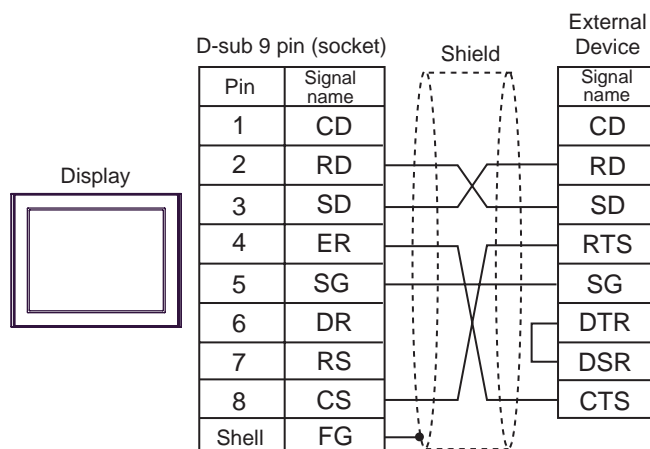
Display

D-sub 9 pin (socket)

| Pin | Signal name |
|---|---|
| 1 | CD |
| 2 | RD |
| 3 | SD |
| 4 | ER |
| 5 | SG |
| 6 | DR |
| 7 | RS |
| 8 | CS |
| Shell | FG |

Shield

External Device

| Signal name |
|---|
| CD |
| RD |
| SD |
| RTS |
| SG |
| DTR |
| DSR |
| CTS |